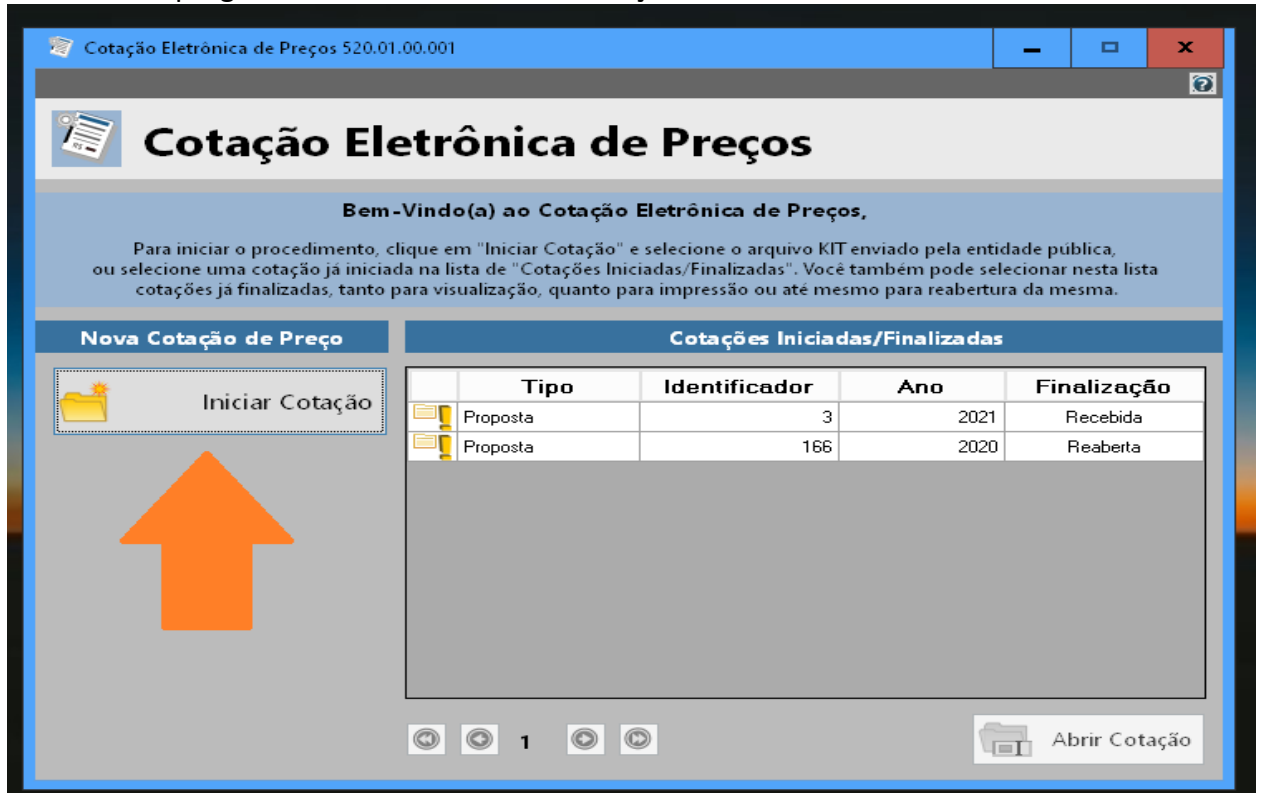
Cotação Eletrônica de Preços 520.01.00.001

Cotação Eletrônica de Preços

Bem-Vindo(a) ao Cotação Eletrônica de Preços,

Para iniciar o procedimento, clique em "Iniciar Cotação" e selecione o arquivo KIT enviado pela entidade pública, ou selecione uma cotação já iniciada na lista de "Cotações Iniciadas/Finalizadas". Você também pode selecionar nesta lista cotações já finalizadas, tanto para visualização, quanto para impressão ou até mesmo para reabertura da mesma.

Nova Cotação de Preço

Iniciar Cotação

Cotações Iniciadas/Finalizadas

| | Tipo | Identificador | Ano | Finalização |
|---|---|---|---|---|
| | Proposta | 3 | 2021 | Recebida |
| | Proposta | 166 | 2020 | Reaberta |

1

Abrir Cotação